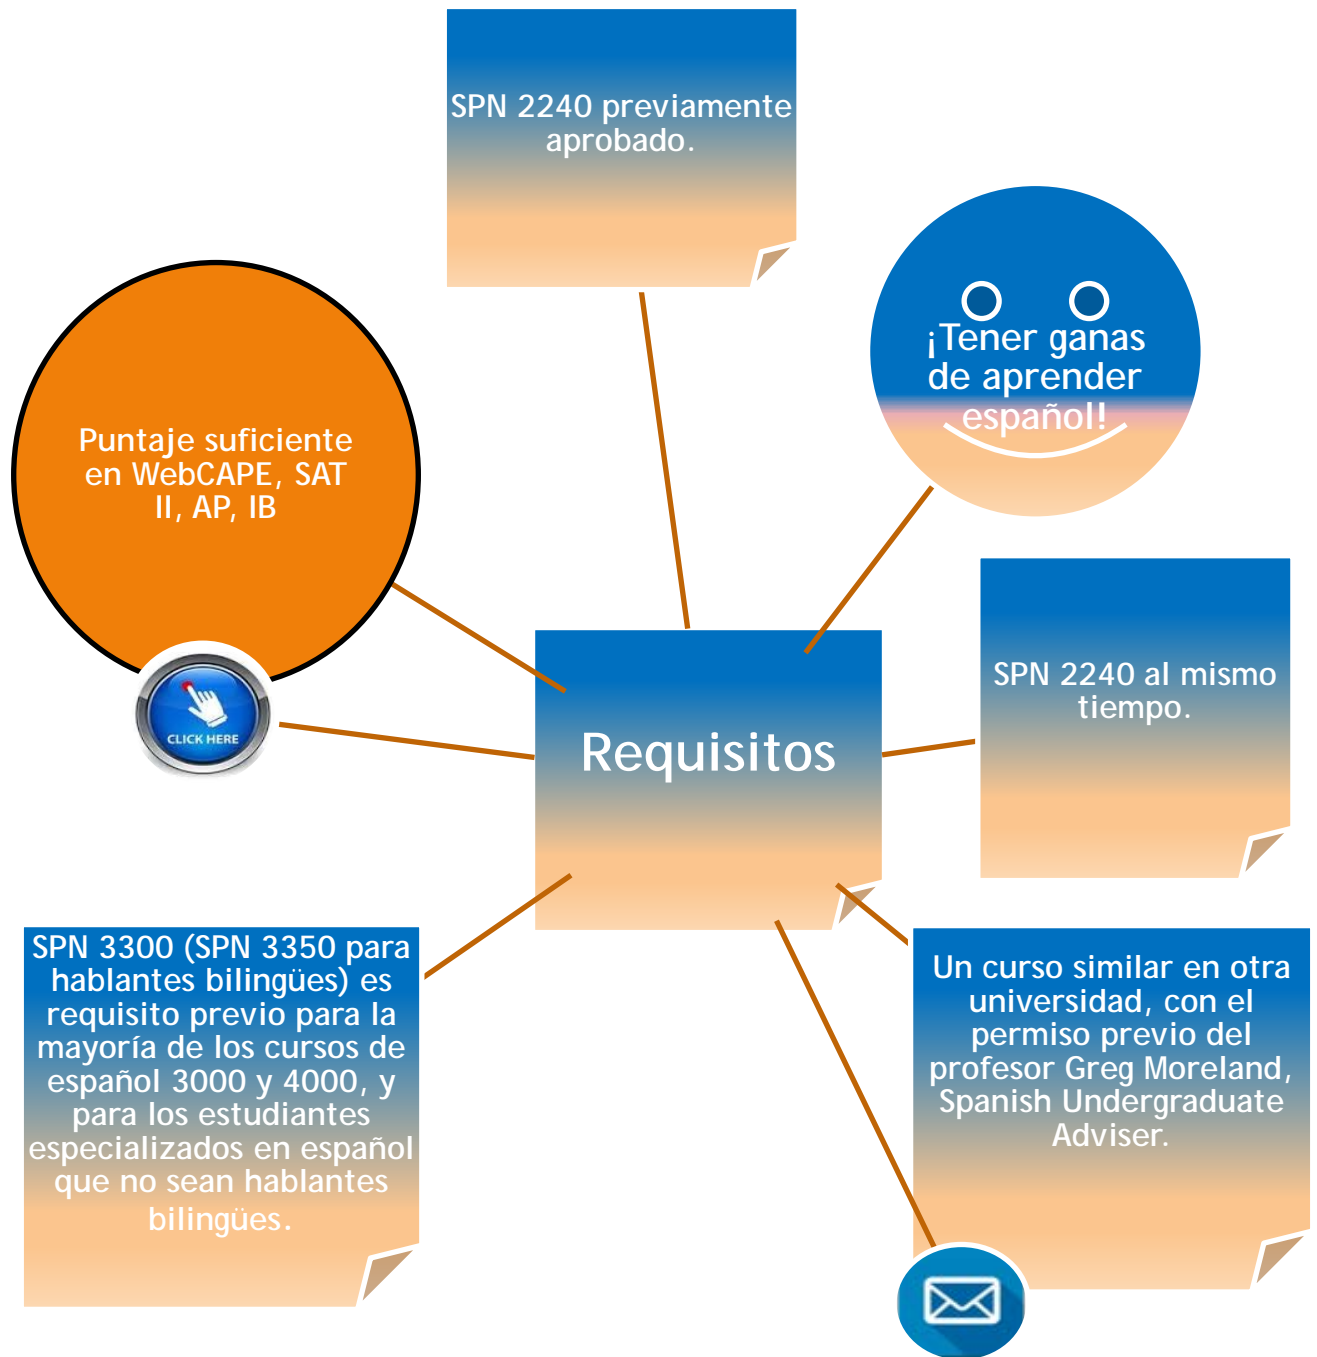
SPN 2240 previamente aprobado.

Puntaje suficiente en WebCAPE, SAT II, AP, IB

¡Tener ganas de aprender español!

CLICK HERE

Requisitos

SPN 2240 al mismo tiempo.

SPN 3300 (SPN 3350 para hablantes bilingües) es requisito previo para la mayoría de los cursos de español 3000 y 4000, y para los estudiantes especializados en español que no sean hablantes bilingües.

Un curso similar en otra universidad, con el permiso previo del profesor Greg Moreland, Spanish Undergraduate Adviser.